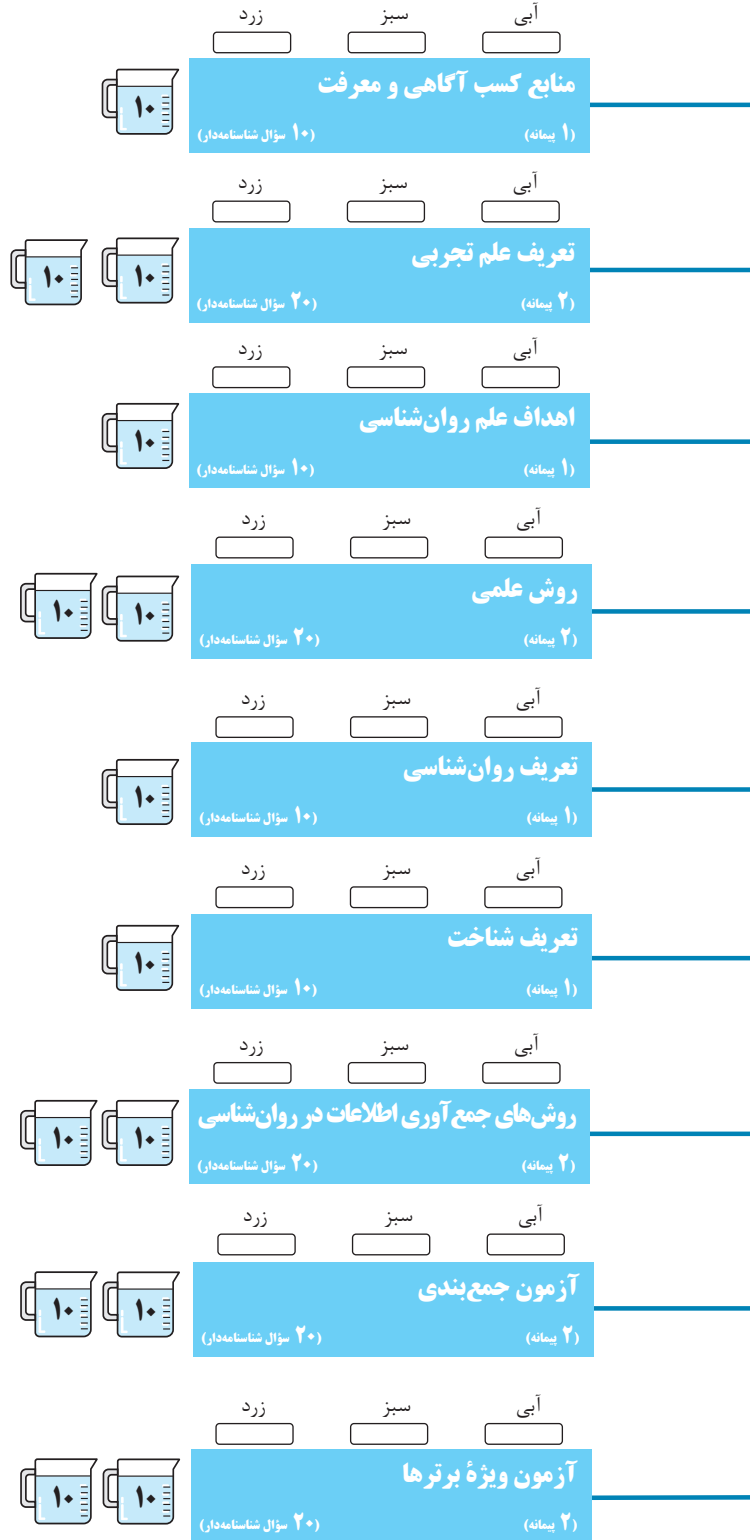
آبی سبز زرد

منابع کسب آگاهی و معرفت

(۱ پیمانه) (۱۰ سؤال شناسنامه‌دار)

۱۰

آبی سبز زرد

تعریف علم تجربی

(۲ پیمانه) (۲۰ سؤال شناسنامه‌دار)

۱۰ ۱۰

آبی سبز زرد

اهداف علم روان‌شناسی

(۱ پیمانه) (۱۰ سؤال شناسنامه‌دار)

۱۰

آبی سبز زرد

روش علمی

(۲ پیمانه) (۲۰ سؤال شناسنامه‌دار)

۱۰ ۱۰

آبی سبز زرد

تعریف روان‌شناسی

(۱ پیمانه) (۱۰ سؤال شناسنامه‌دار)

۱۰

آبی سبز زرد

تعریف شناخت

(۱ پیمانه) (۱۰ سؤال شناسنامه‌دار)

۱۰

آبی سبز زرد

روش‌های جمع‌آوری اطلاعات در روان‌شناسی

(۲ پیمانه) (۲۰ سؤال شناسنامه‌دار)

۱۰ ۱۰

آبی سبز زرد

آزمون جمع‌بندی

(۲ پیمانه) (۲۰ سؤال شناسنامه‌دار)

۱۰ ۱۰

آبی سبز زرد

آزمون ویژهٔ برترها

(۲ پیمانه) (۲۰ سؤال شناسنامه‌دار)

۱۰ ۱۰